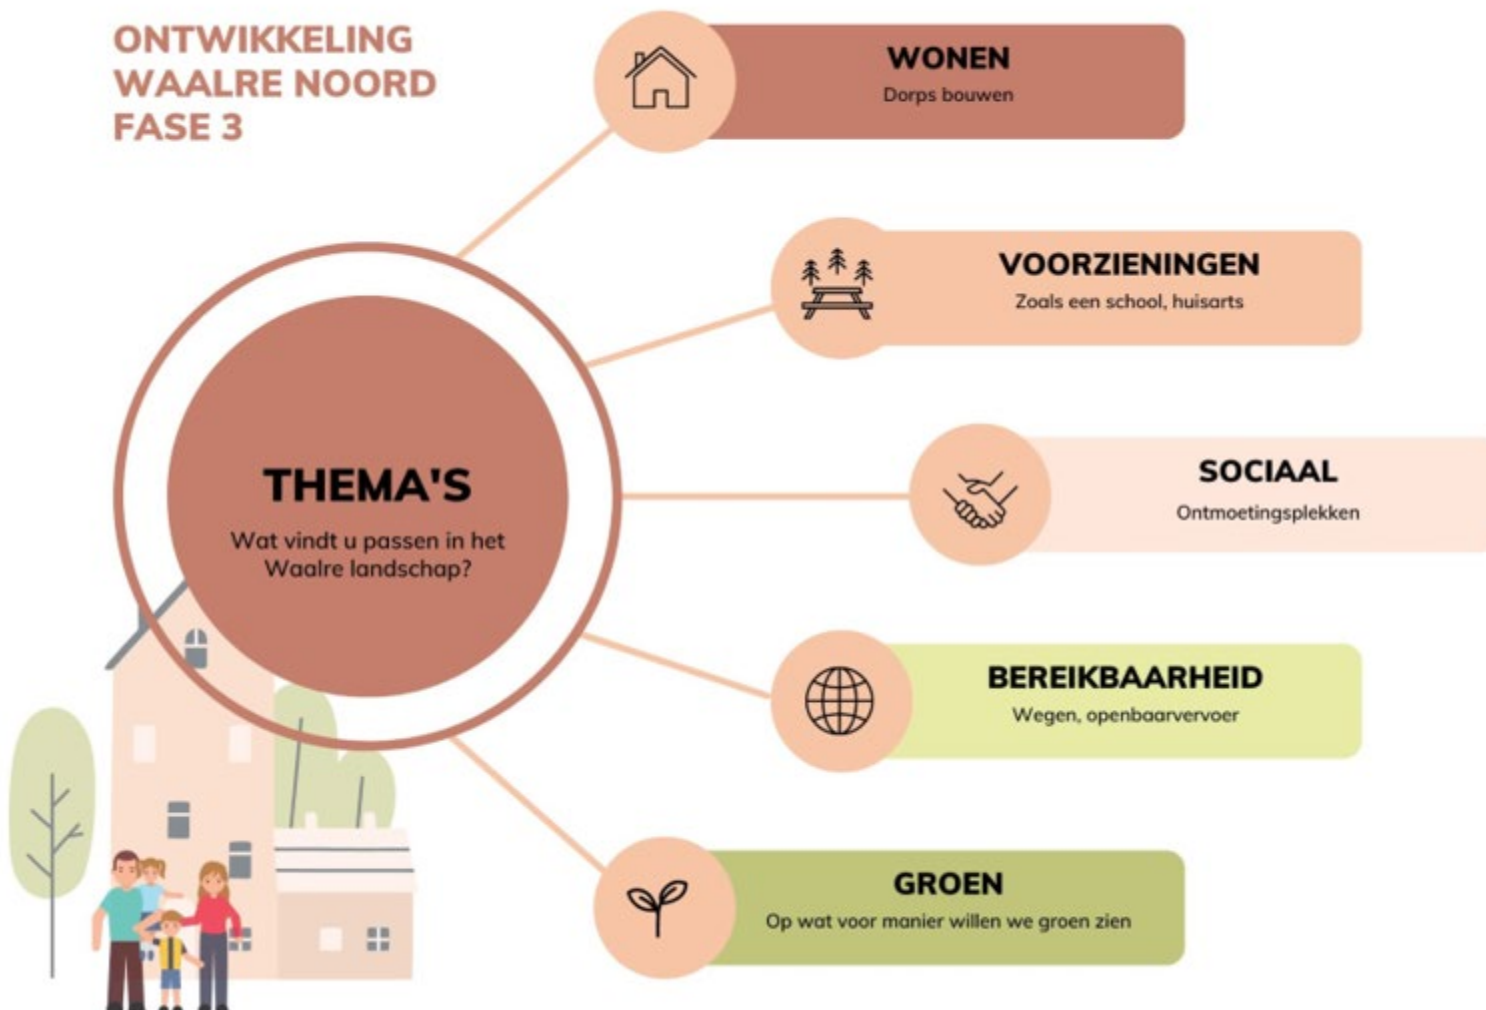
ONTWIKKELING WAALRE NOORD FASE 3

THEMA'S

Wat vindt u passen in het Waalre landschap?

WONEN

Dorps bouwen

VOORZIENINGEN

Zoals een school, huisarts

SOCIAAL

Ontmoetingsplekken

BEREIKBAARHEID

Wegen, openbaarvervoer

GROEN

Op wat voor manier willen we groen zien